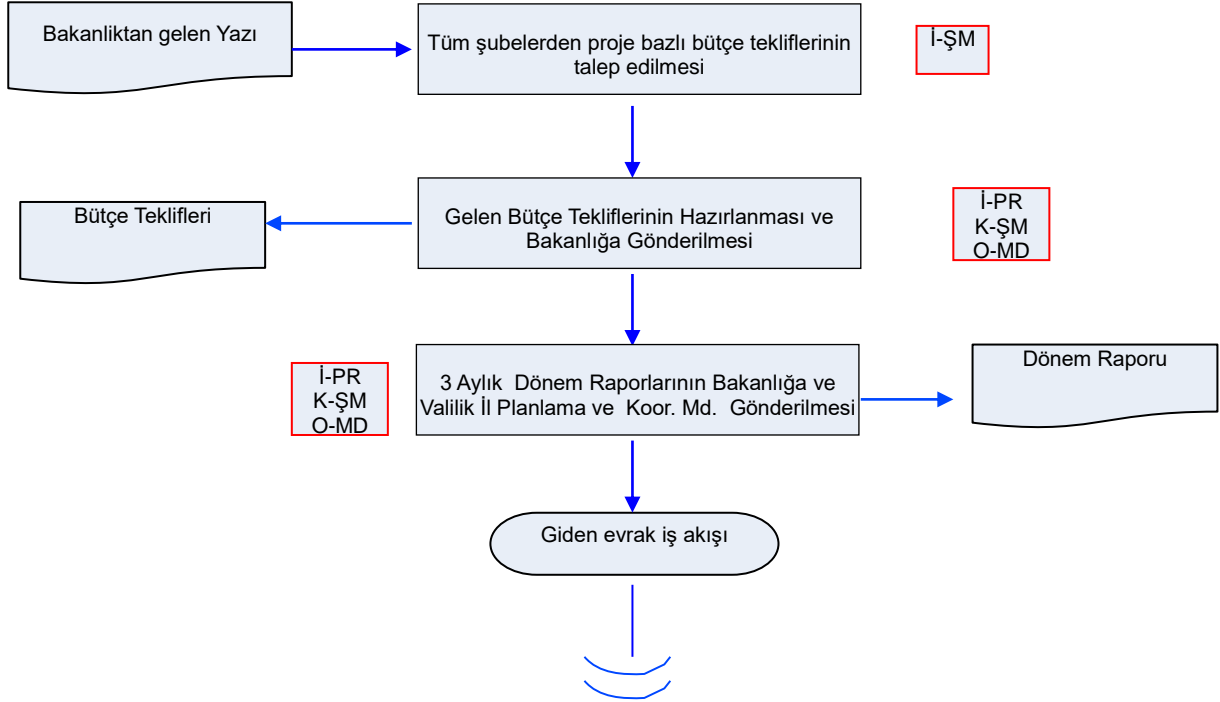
Bakanlıktan gelen Yazı

Tüm şubelerden proje bazlı bütçe tekliflerinin talep edilmesi

İ-ŞM

Bütçe Teklifleri

Gelen Bütçe Tekliflerinin Hazırlanması ve Bakanlığa Gönderilmesi

İ-PR
K-ŞM
O-MD

İ-PR
K-ŞM
O-MD

3 Aylık Dönem Raporlarının Bakanlığa ve Valilik İl Planlama ve Koor. Md. Gönderilmesi

Dönem Raporu

Giden evrak iş akışı